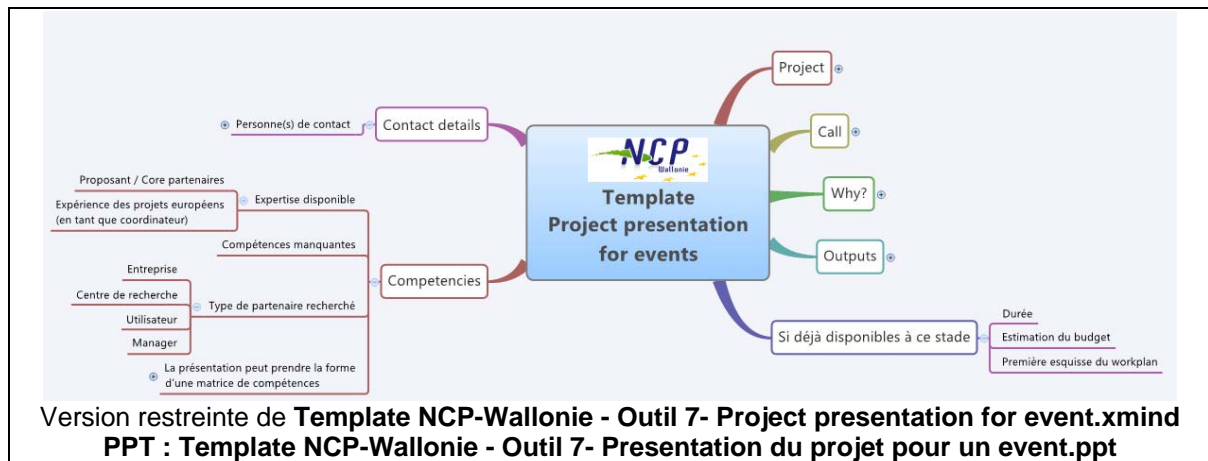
NCP
Wallonie
Template
Project presentation
for events

Contact details
Personne(s) de contact

Competencies
Expertise disponible
Proposant / Core partenaires
Expérience des projets européens (en tant que coordinateur)
Compétences manquantes
Type de partenaire recherché
Entreprise
Centre de recherche
Utilisateur
Manager
La présentation peut prendre la forme d'une matrice de compétences

Project
Call
Why?
Outputs
Si déjà disponibles à ce stade
Durée
Estimation du budget
Première esquisse du workplan

Version restreinte de **Template NCP-Wallonie - Outil 7- Project presentation for event.xmind**
**PPT : Template NCP-Wallonie - Outil 7- Presentation du projet pour un event.ppt**